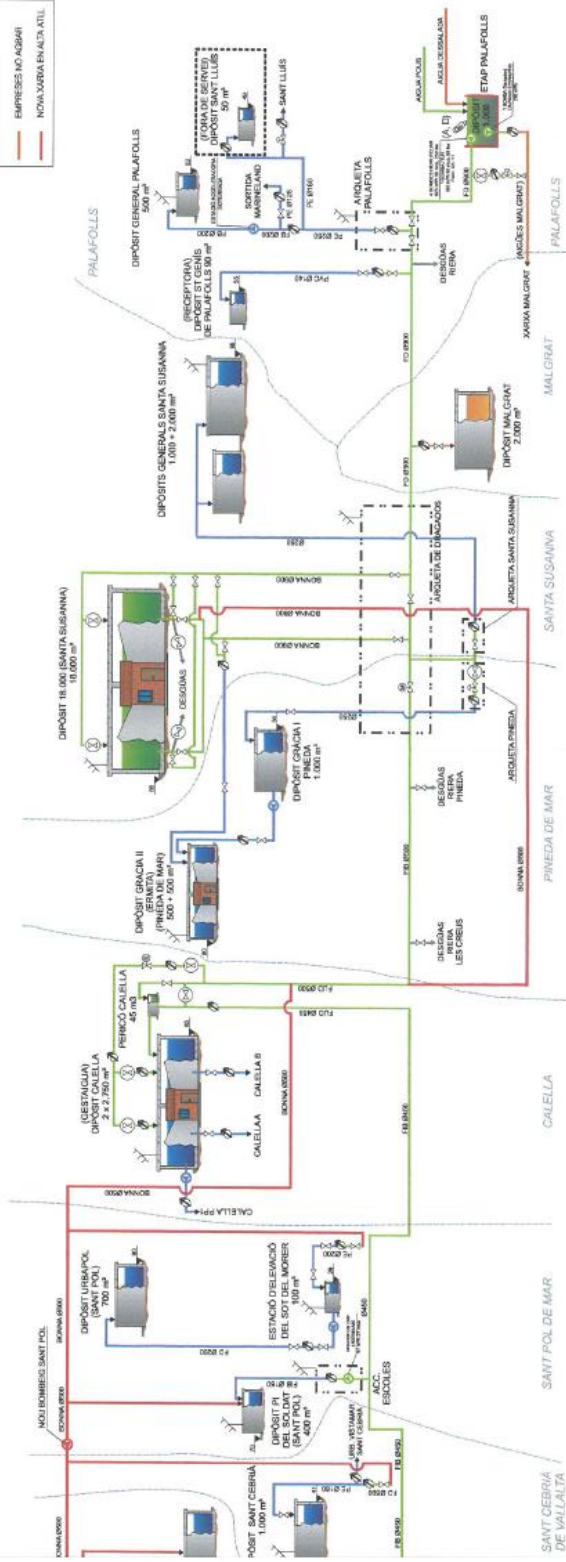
EMPRESES NO AGBAR
NOVA XARXA EN ALTA ATLL

PALAFOLLS
MALGRAT
SANTA SUSANNA
PINEDA DE MAR
CALELLA
SANT POL DE MAR
SANT CEBRIÀ DE VALLALTA

(FORA DE SERVEI) DIPÒSIT SANT LLUÍS 50 m³
SANT LLUÍS
DIPÒSIT GENERAL PALAFOLLS 500 m³
SORTIDA MARINELAND
ARQUETA PALAFOLLS
AIGUA POUS
AIGUA DESSALADA
ETAP PALAFOLLS
(A, D)
DESGÜAS RIERA
(RECEPTORA) DIPÒSIT ST GENÍS DE PALAFOLLS 90 m³
XARXA MALGRAT
(AIGÜES MALGRAT)
DIPÒSITS GENERALS SANTA SUSANNA 1.000 + 2.000 m³
DIPÒSIT MALGRAT 2.000 m³
ARQUETA DE DESGUASOS
ARQUETA SANTA SUSANNA
DIPÒSIT 18.000 (SANTA SUSANNA) 18.000 m³
DESGÜAS
ARQUETA PINEDA
DIPÒSIT GRÀCIA I PINEDA 1.000 m³
DESGÜAS RIERA PINEDA
DIPÒSIT GRÀCIA II (ERMITA) (PINEDA DE MAR) 500 + 500 m³
DESGÜAS RIERA LES CREUS
PERICÓ CALELLA 45 m3
(GESTAGUA) DIPÒSIT CALELLA 2 x 2.750 m³
CALELLA B
CALELLA A
CALELLA PPI
DIPÒSIT URBAPOL (SANT POL) 700 m³
ESTACIÓ D'ELEVACIÓ DEL SOT DEL MORER 100 m³
NOU BOMBEIG SANT POL
ACC. ESCOLES
DIPÒSIT PI DEL SOLDAT (SANT POL) 400 m³
DIPÒSIT SANT CEBRIÀ 1.000 m³